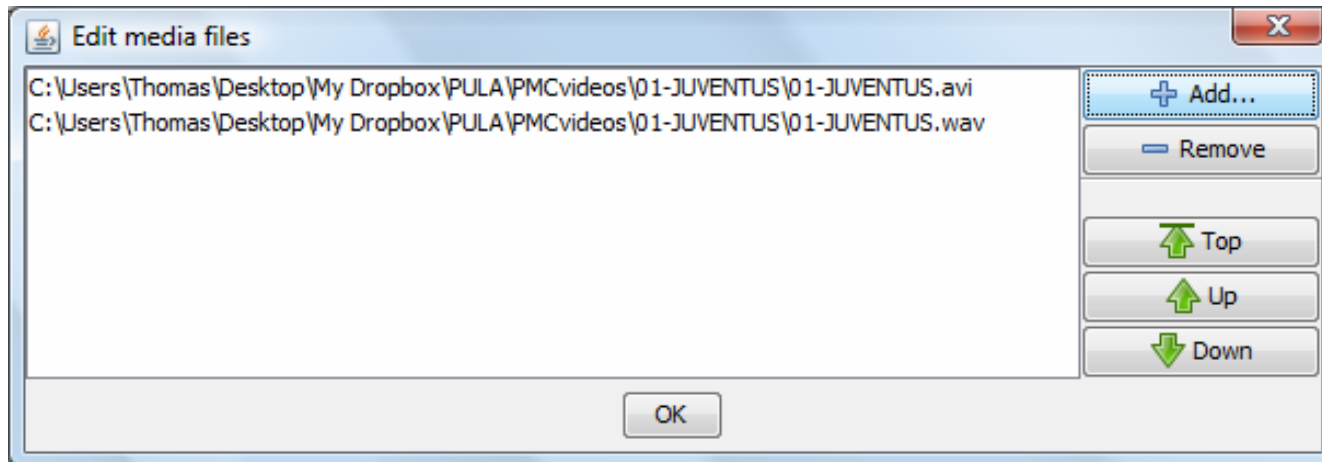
Edit media files

C:\Users\Thomas\Desktop\My Dropbox\PULA\PMCvideos\01-JUVENTUS\01-JUVENTUS.avi
C:\Users\Thomas\Desktop\My Dropbox\PULA\PMCvideos\01-JUVENTUS\01-JUVENTUS.wav

Add...
Remove
Top
Up
Down

OK